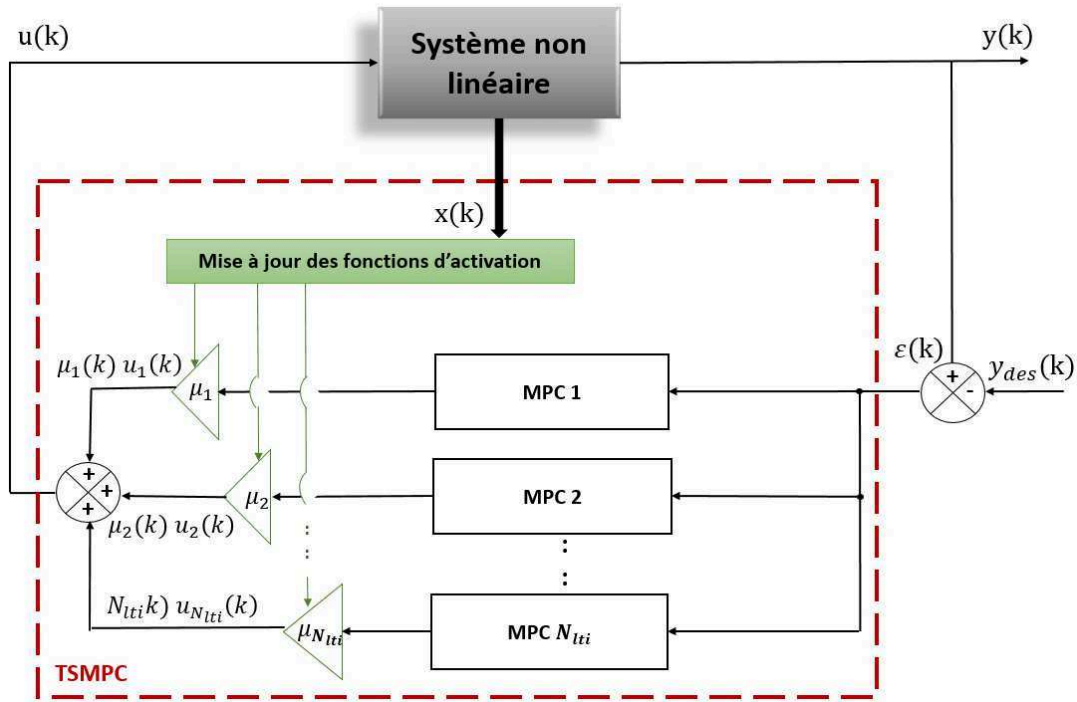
u(k)

Système non linéaire

y(k)

x(k)

Mise à jour des fonctions d'activation

$\varepsilon$(k)

+

-

$y_{des}$(k)

$\mu_1(k)\ u_1(k)$

$\mu_1$

MPC 1

+

+

+

$\mu_2$

MPC 2

$\mu_2(k)\ u_2(k)$

:

:

$N_{lti}k)\ u_{N_{lti}}(k)$

$\mu_{N_{lti}}$

MPC $N_{lti}$

TSMPC